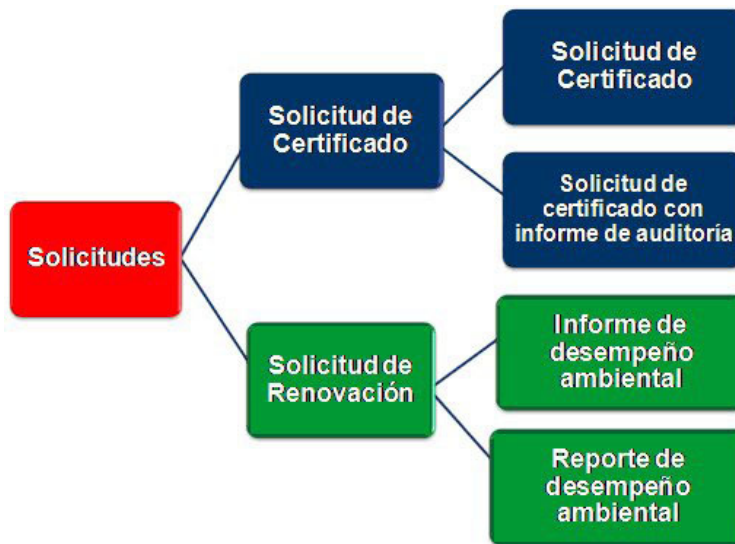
Solicitudes

Solicitud de Certificado

Solicitud de Certificado

Solicitud de certificado con informe de auditoria

Solicitud de Renovación

Informe de desempeño ambiental

Reporte de desempeño ambiental